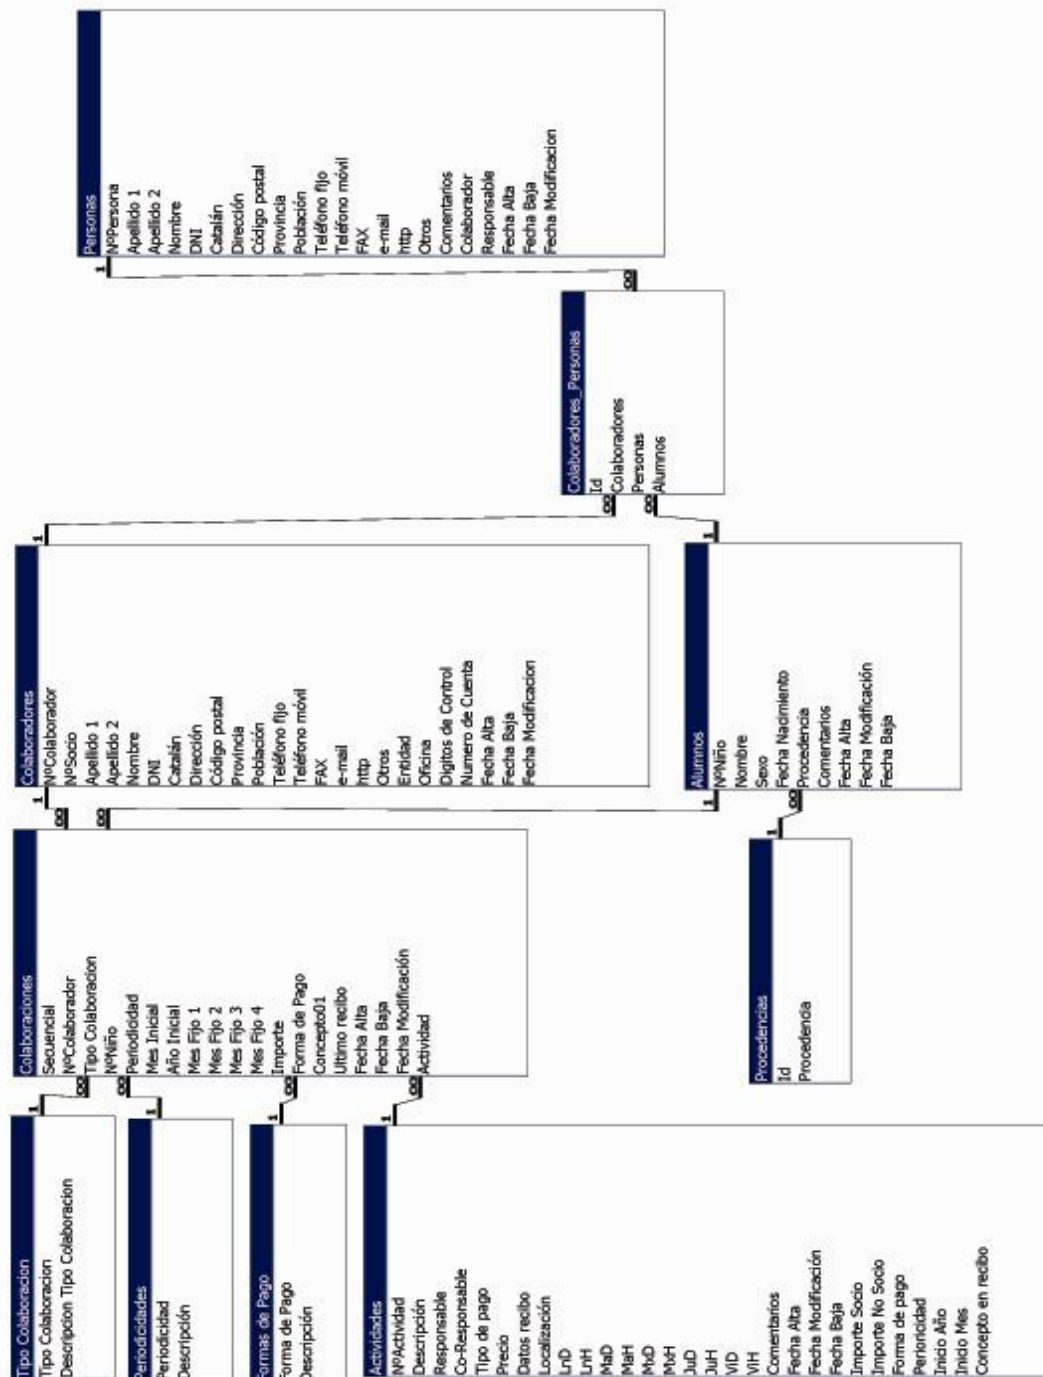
Personas
NºPersona
Apellido 1
Apellido 2
Nombre
DNI
Catalán
Dirección
Código postal
Provincia
Población
Teléfono fijo
Teléfono móvil
FAX
e-mail
http
Otros
Comentarios
Colaborador
Responsable
Fecha Alta
Fecha Baja
Fecha Modificacion

1
∞

Colaboradores_Personas
Id
Colaboradores
Personas
Alumnos

∞
∞
1
1

Colaboradores
NºColaborador
NºSocio
Apellido 1
Apellido 2
Nombre
DNI
Catalán
Dirección
Código postal
Provincia
Población
Teléfono fijo
Teléfono móvil
FAX
e-mail
http
Otros
Entidad
Oficina
Digitos de Control
Numero de Cuenta
Fecha Alta
Fecha Baja
Fecha Modificacion

Alumnos
NºNiño
Nombre
Sexo
Fecha Nacimiento
Procedencia
Comentarios
Fecha Alta
Fecha Modificación
Fecha Baja

1
∞
∞
1
∞
1

Colaboraciones
Secuencial
NºColaborador
Tipo Colaboracion
NºNiño
Periodicidad
Mes Inicial
Año Inicial
Mes Fijo 1
Mes Fijo 2
Mes Fijo 3
Mes Fijo 4
Importe
Forma de Pago
Concepto01
Ultimo recibo
Fecha Alta
Fecha Baja
Fecha Modificación
Actividad

Procedencias
Id
Procedencia

∞
1
1
∞
1
∞
1

Tipo Colaboracion
Tipo Colaboracion
Descripcion Tipo Colaboracion

Periodicidades
Periodicidad
Descripción

Formas de Pago
Forma de Pago
Descripción

Actividades
NºActividad
Descripción
Responsable
Co-Responsable
Tipo de pago
Precio
Datos recibo
Localización
LnD
LnH
MaD
MaH
MxD
MxH
JuD
JuH
ViD
ViH
Comentarios
Fecha Alta
Fecha Modificación
Fecha Baja
Importe Socio
Importe No Socio
Forma de pago
Periocidad
Inicio Año
Inicio Mes
Concepto en recibo